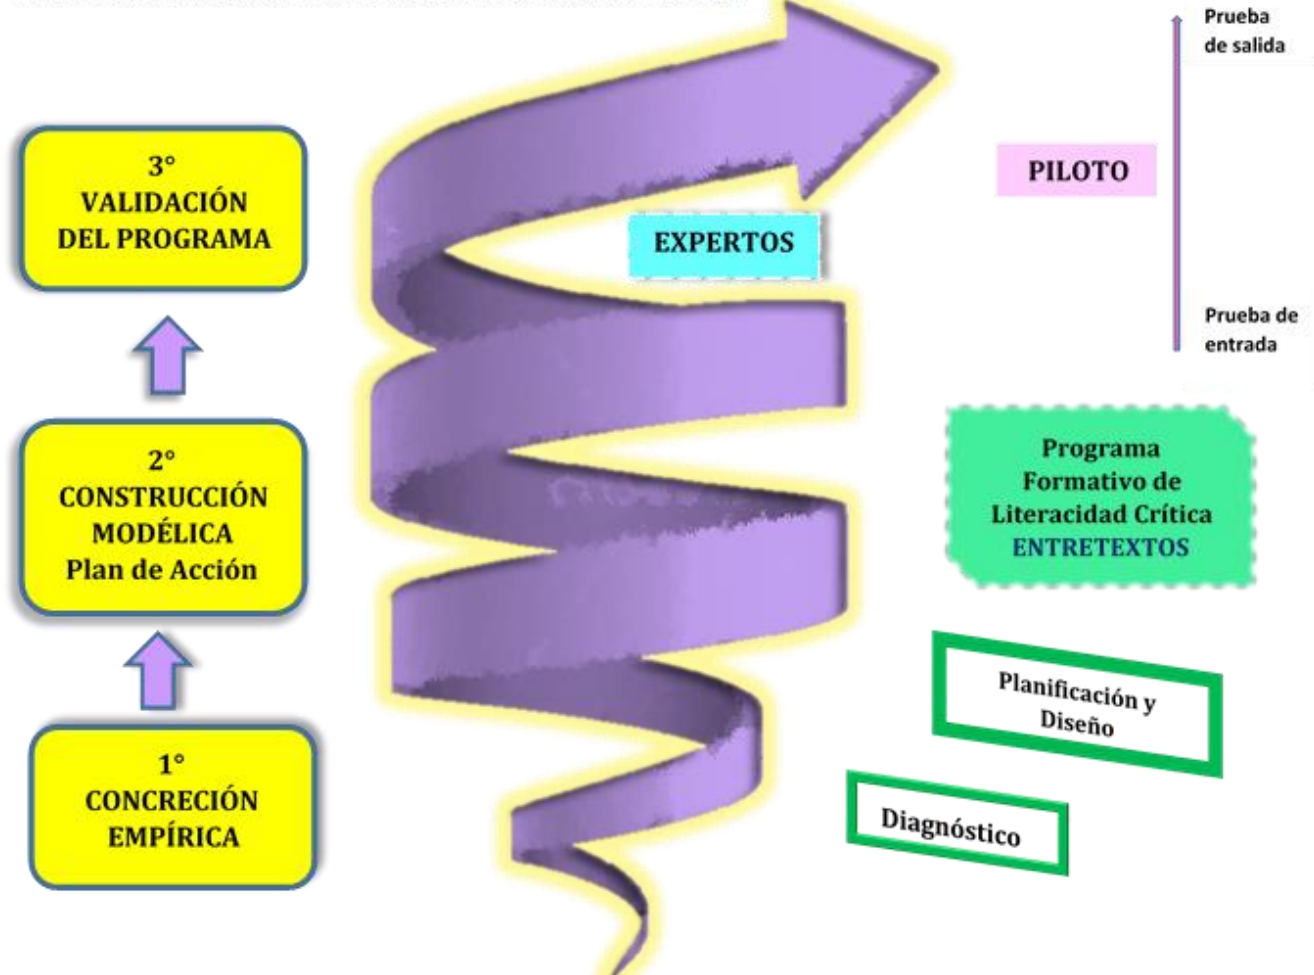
3°
VALIDACIÓN
DEL PROGRAMA

2°
CONSTRUCCIÓN
MODÉLICA
Plan de Acción

1°
CONCRECIÓN
EMPÍRICA

Prueba de salida

PILOTO

EXPERTOS

Prueba de entrada

Programa Formativo de Literacidad Crítica ENTRETEXTOS

Planificación y Diseño

Diagnóstico